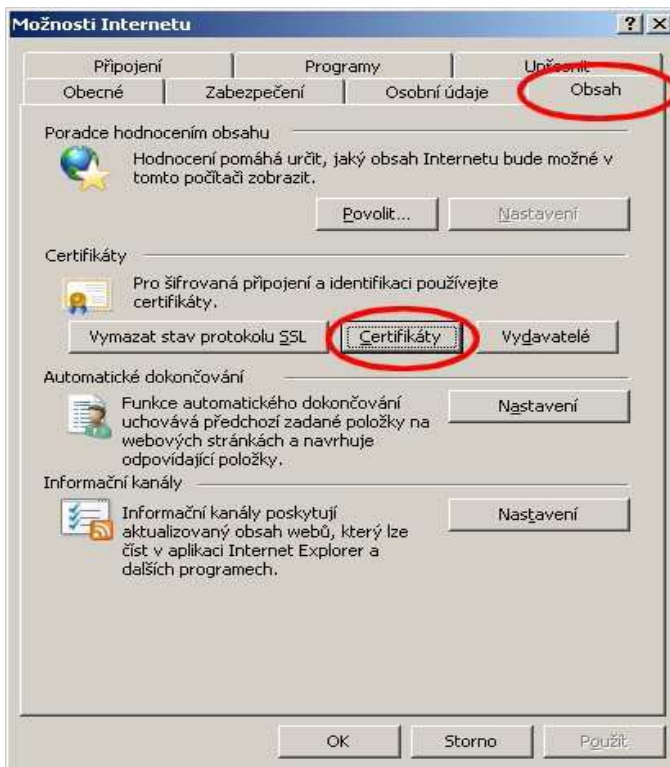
Možnosti Internetu

?
X

Připojení
Programy
Upřesnit
Obecné
Zabezpečení
Osobní údaje
Obsah

Poradce hodnocením obsahu

Hodnocení pomáhá určit, jaký obsah Internetu bude možné v tomto počítači zobrazit.

Povolit...
Nastavení

Certifikáty

Pro šifrovaná připojení a identifikaci používejte certifikáty.

Vymazat stav protokolu SSL
Certifikáty
Vydavatelé

Automatické dokončování

Funkce automatického dokončování uchovává předchozí zadané položky na webových stránkách a navrhuje odpovídající položky.

Nastavení

Informační kanály

Informační kanály poskytují aktualizovaný obsah webů, který lze číst v aplikaci Internet Explorer a dalších programech.

Nastavení

OK
Storno
Použít